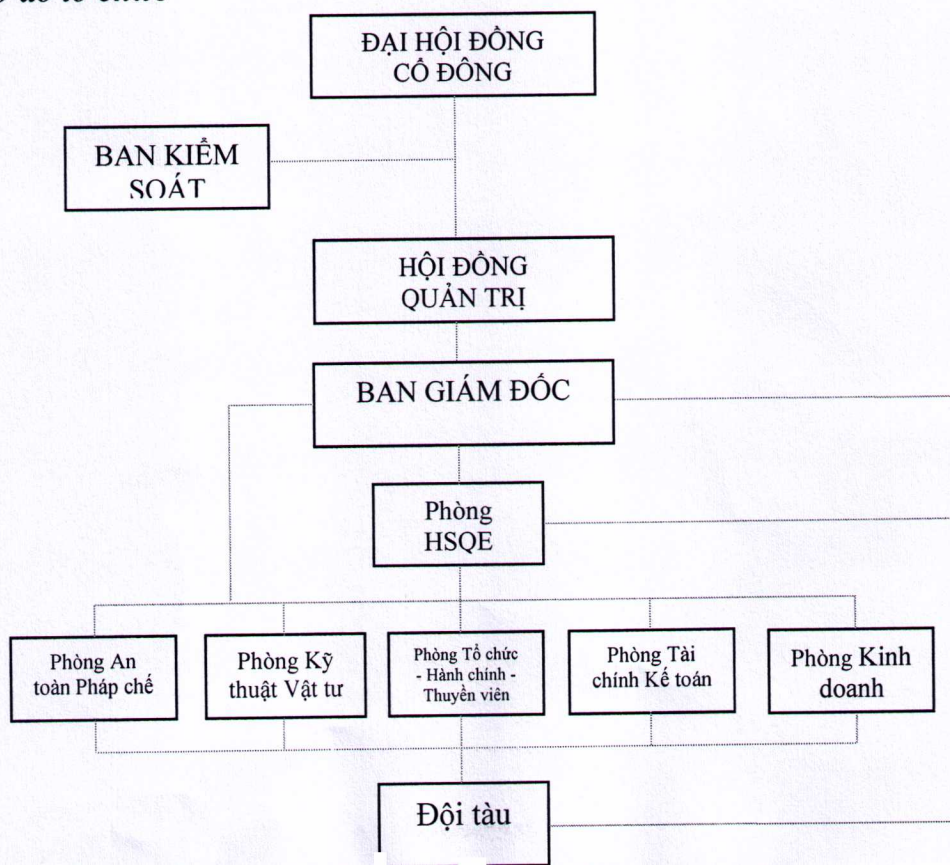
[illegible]

ĐẠI HỘI ĐỒNG CỔ ĐÔNG

BAN KIỂM SOÁT

HỘI ĐỒNG QUẢN TRỊ

BAN GIÁM ĐỐC

Phòng HSQE

Phòng An toàn Pháp chế

Phòng Kỹ thuật Vật tư

Phòng Tổ chức - Hành chính - Thuyền viên

Phòng Tài chính Kế toán

Phòng Kinh doanh

Đội tàu